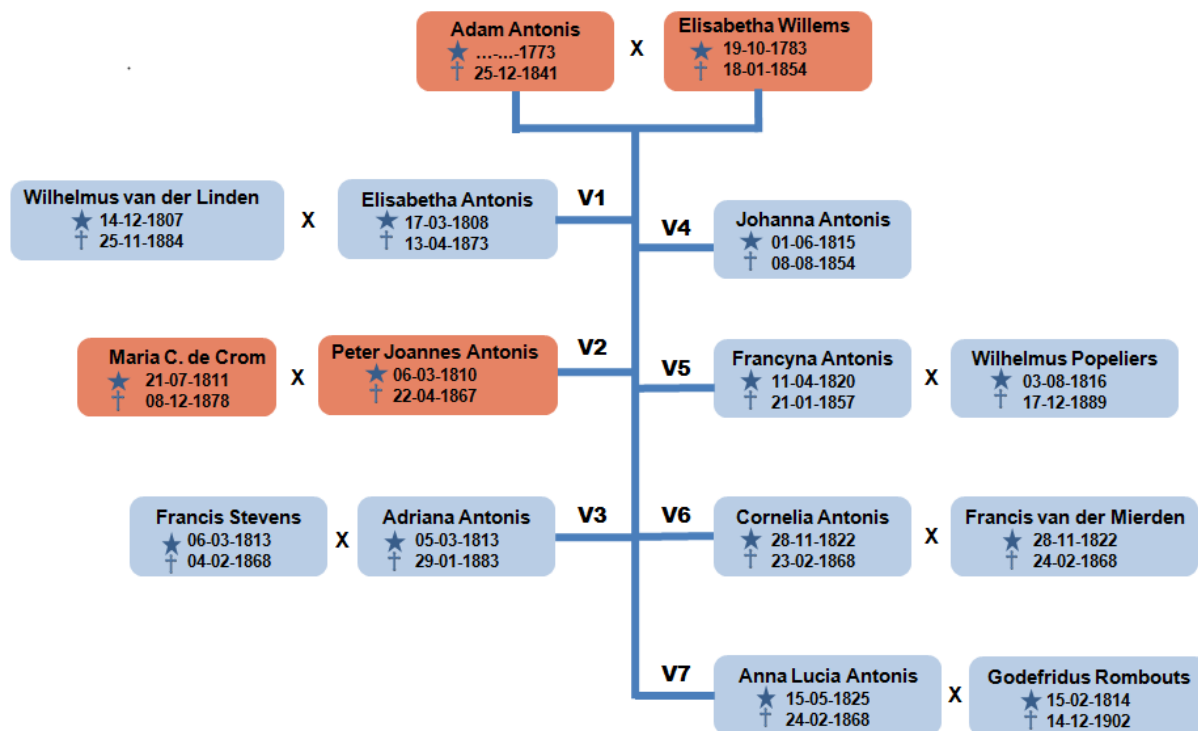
Adam Antonis
★ ...-...-1773
† 25-12-1841

X

Elisabetha Willems
★ 19-10-1783
† 18-01-1854

Wilhelmus van der Linden
★ 14-12-1807
† 25-11-1884

X

Elisabetha Antonis
★ 17-03-1808
† 13-04-1873

V1

V4

Johanna Antonis
★ 01-06-1815
† 08-08-1854

Maria C. de Crom
★ 21-07-1811
† 08-12-1878

X

Peter Joannes Antonis
★ 06-03-1810
† 22-04-1867

V2

V5

Francyna Antonis
★ 11-04-1820
† 21-01-1857

X

Wilhelmus Popeliers
★ 03-08-1816
† 17-12-1889

Francis Stevens
★ 06-03-1813
† 04-02-1868

X

Adriana Antonis
★ 05-03-1813
† 29-01-1883

V3

V6

Cornelia Antonis
★ 28-11-1822
† 23-02-1868

X

Francis van der Mierden
★ 28-11-1822
† 24-02-1868

V7

Anna Lucia Antonis
★ 15-05-1825
† 24-02-1868

X

Godefridus Rombouts
★ 15-02-1814
† 14-12-1902